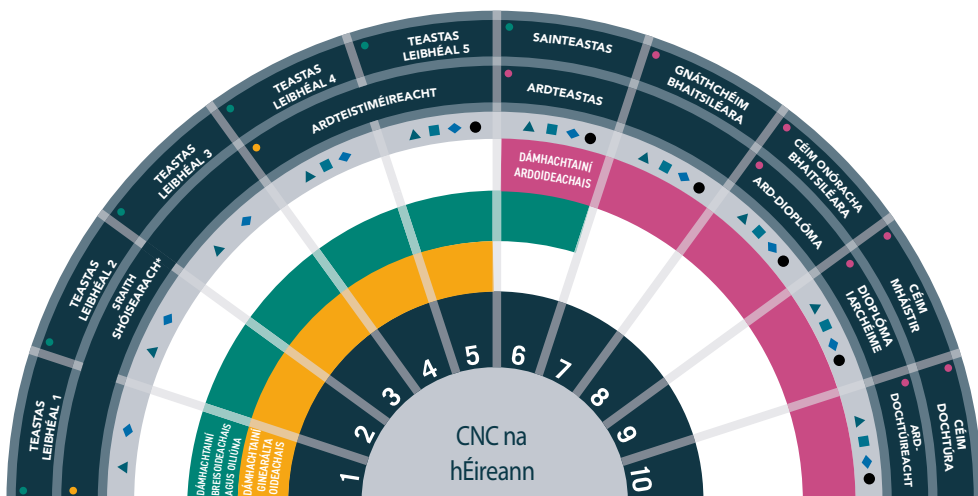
TEASTAS LEIBHÉAL 1

TEASTAS LEIBHÉAL 2

TEASTAS LEIBHÉAL 3

TEASTAS LEIBHÉAL 4

TEASTAS LEIBHÉAL 5

SAINTEASTAS

GNÁTHCHÉIM BHAITSILÉARA

CÉIM ONÓRACHA BHAITSILÉARA

CÉIM MHÁISTIR

CÉIM DOCHTÚRA

SRAITH SHÓISEARACH*

ARDTEISTIMÉIREACHT

ARDTEASTAS

ARD-DIOPLÓMA

DIOPLÓMA IARCHÉIME

ARD-DOCHTÚIREACHT

DÁMHACHTAINÍ ARDOIDEACHAIS

DÁMHACHTAINÍ BREISOIDEACHAIS AGUS OILIÚNA

DÁMHACHTAINÍ GINEARÁLTA OIDEACHAIS

1 2 3 4 5 6 7 8 9 10

CNC na hÉireann